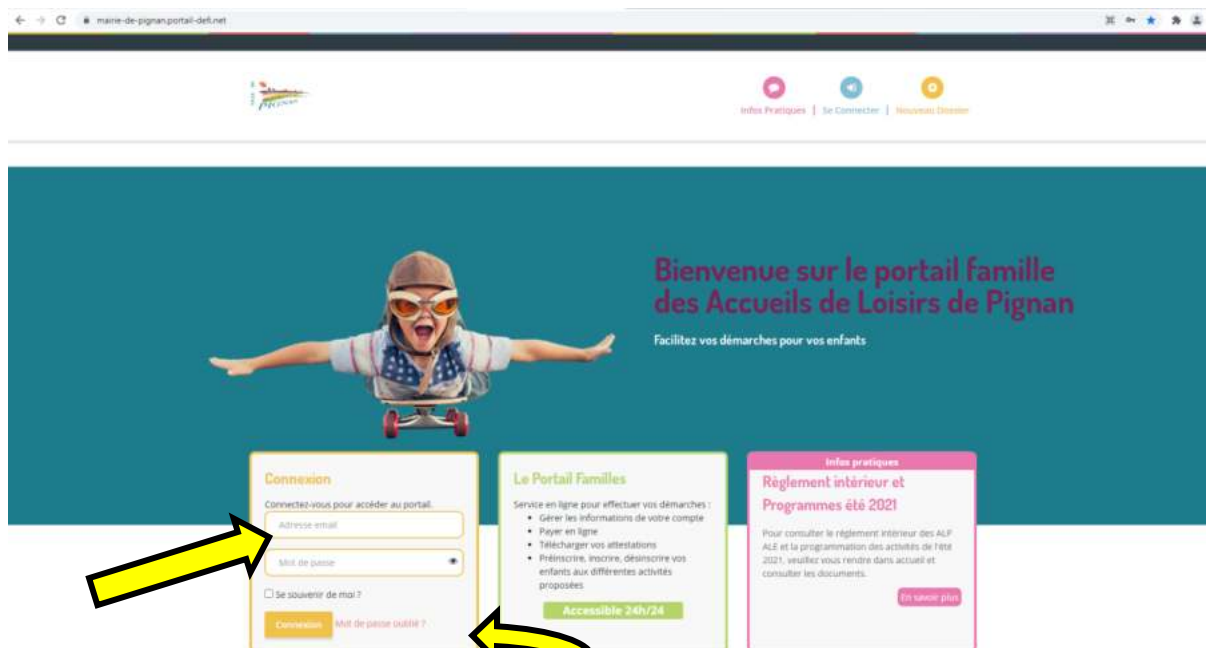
mairie-de-pignan.portail-defi.net

Pignan

Infos Pratiques | Se Connecter | Nouveau Dossier

Bienvenue sur le portail famille des Accueils de Loisirs de Pignan

Facilitez vos démarches pour vos enfants

Connexion

Connectez-vous pour accéder au portail.

Adresse email

Mot de passe

☐ Se souvenir de moi ?

Connexion Mot de passe oublié ?

Le Portail Familles

Service en ligne pour effectuer vos démarches :

- Gérer les informations de votre compte
- Payer en ligne
- Télécharger vos attestations
- Préinscrire, inscrire, désinscrire vos enfants aux différentes activités proposées

Accessible 24h/24

Infos pratiques

Règlement intérieur et Programmes été 2021

Pour consulter le règlement intérieur des ALP ALE et la programmation des activités de l'été 2021, veuillez vous rendre dans accueil et consulter les documents.

En savoir plus